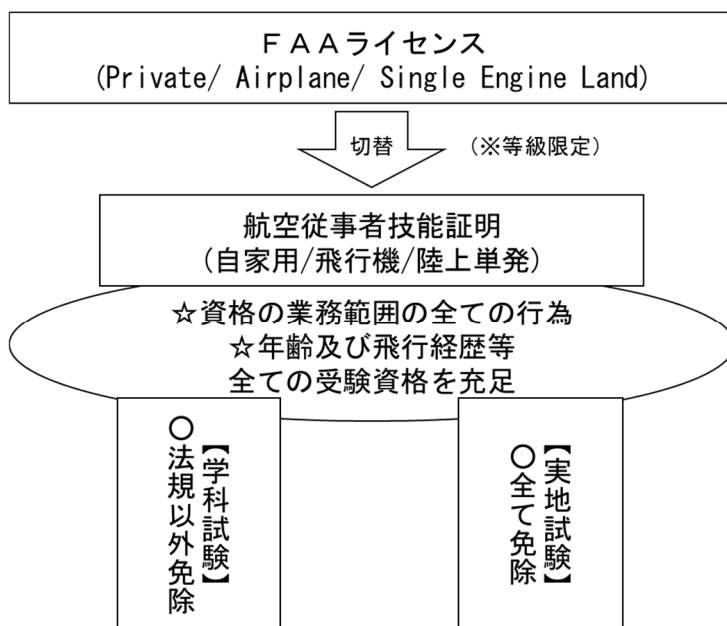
FAAライセンス
(Private/ Airplane/ Single Engine Land)

切替

(※等級限定)

航空従事者技能証明
(自家用/飛行機/陸上単発)

☆資格の業務範囲の全ての行為
☆年齢及び飛行経歴等
全ての受験資格を充足

【学科試験】
○法規以外免除

【実地試験】
○全て免除